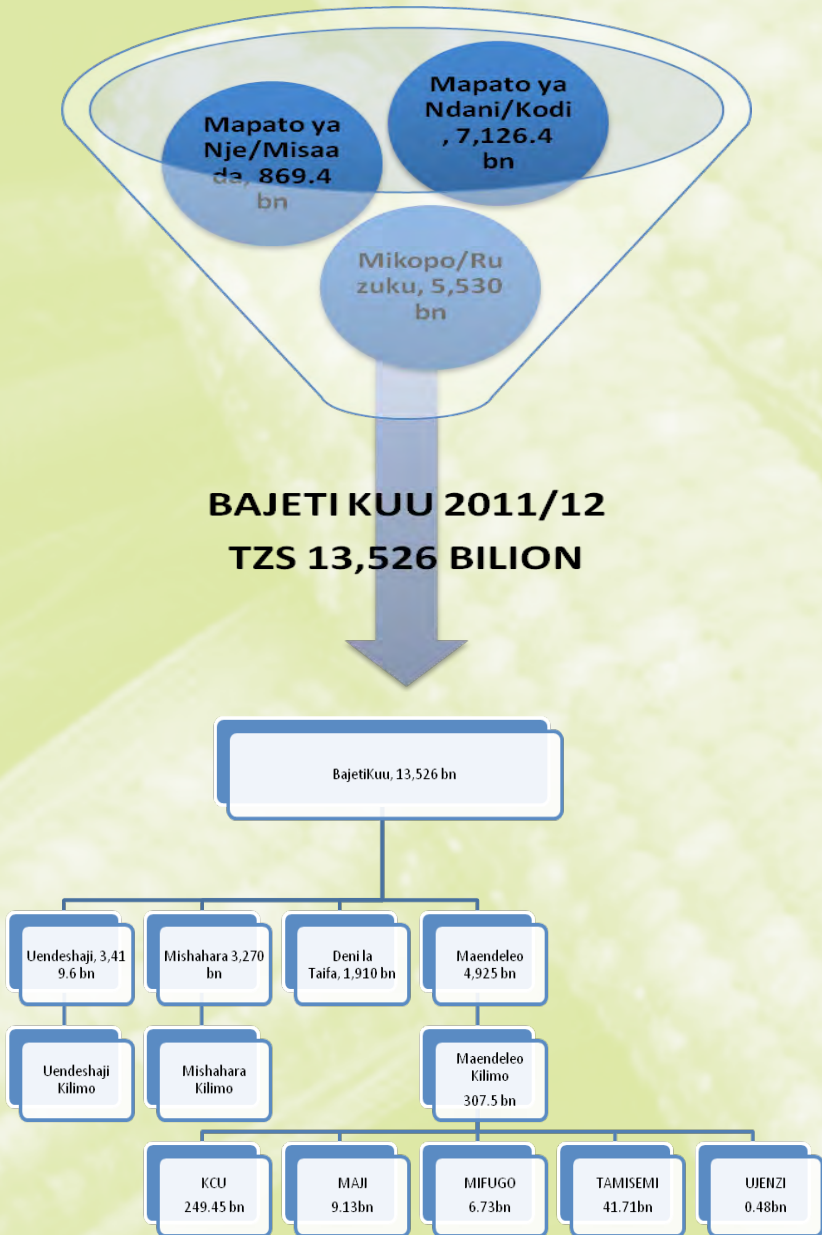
Mapato ya Nje/Misaada, 869.4 bn

Mapato ya Ndani/Kodi, 7,126.4 bn

Mikopo/Ruzuku, 5,530 bn

BAJETI KUU 2011/12
TZS 13,526 BILION

BajetiKuu, 13,526 bn

Uendeshaji, 3,419.6 bn

Mishahara 3,270 bn

Deni la Taifa, 1,910 bn

Maendeleo 4,925 bn

Uendeshaji Kilimo

Mishahara Kilimo

Maendeleo Kilimo 307.5 bn

KCU 249.45 bn

MAJI 9.13bn

MIFUGO 6.73bn

TAMISEMI 41.71bn

UJENZI 0.48bn